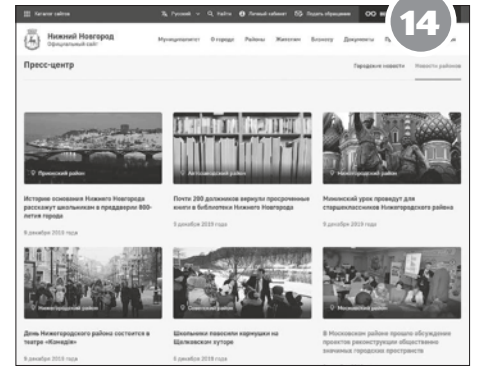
14

Каталог сайтов   Русский   Найти   Личный кабинет   Подать обращение

Нижний Новгород
Официальный сайт

Муниципалитет   О городе   Районы   Жителям   Бизнесу   Документы   П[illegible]

Пресс-центр

Городские новости   Новости районов

Приокский район
История основания Нижнего Новгорода расскажут школьникам в преддверии 800-летия города
9 декабря 2019 года

Автозаводский район
Почти 200 должников вернули просроченные книги в библиотеки Нижнего Новгорода
3 декабря 2019 года

Нижегородский район
Мининский урок проведут для старшеклассников Нижегородского района
9 декабря 2019 года

Нижегородский район
День Нижегородского района состоится в театре «Комедія»
9 декабря 2019 года

Советский район
Школьники повесили кормушки на Щелковском хуторе
6 декабря 2019 года

Московский район
В Московском районе прошло обсуждение проектов реконструкции общественно значимых городских пространств
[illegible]